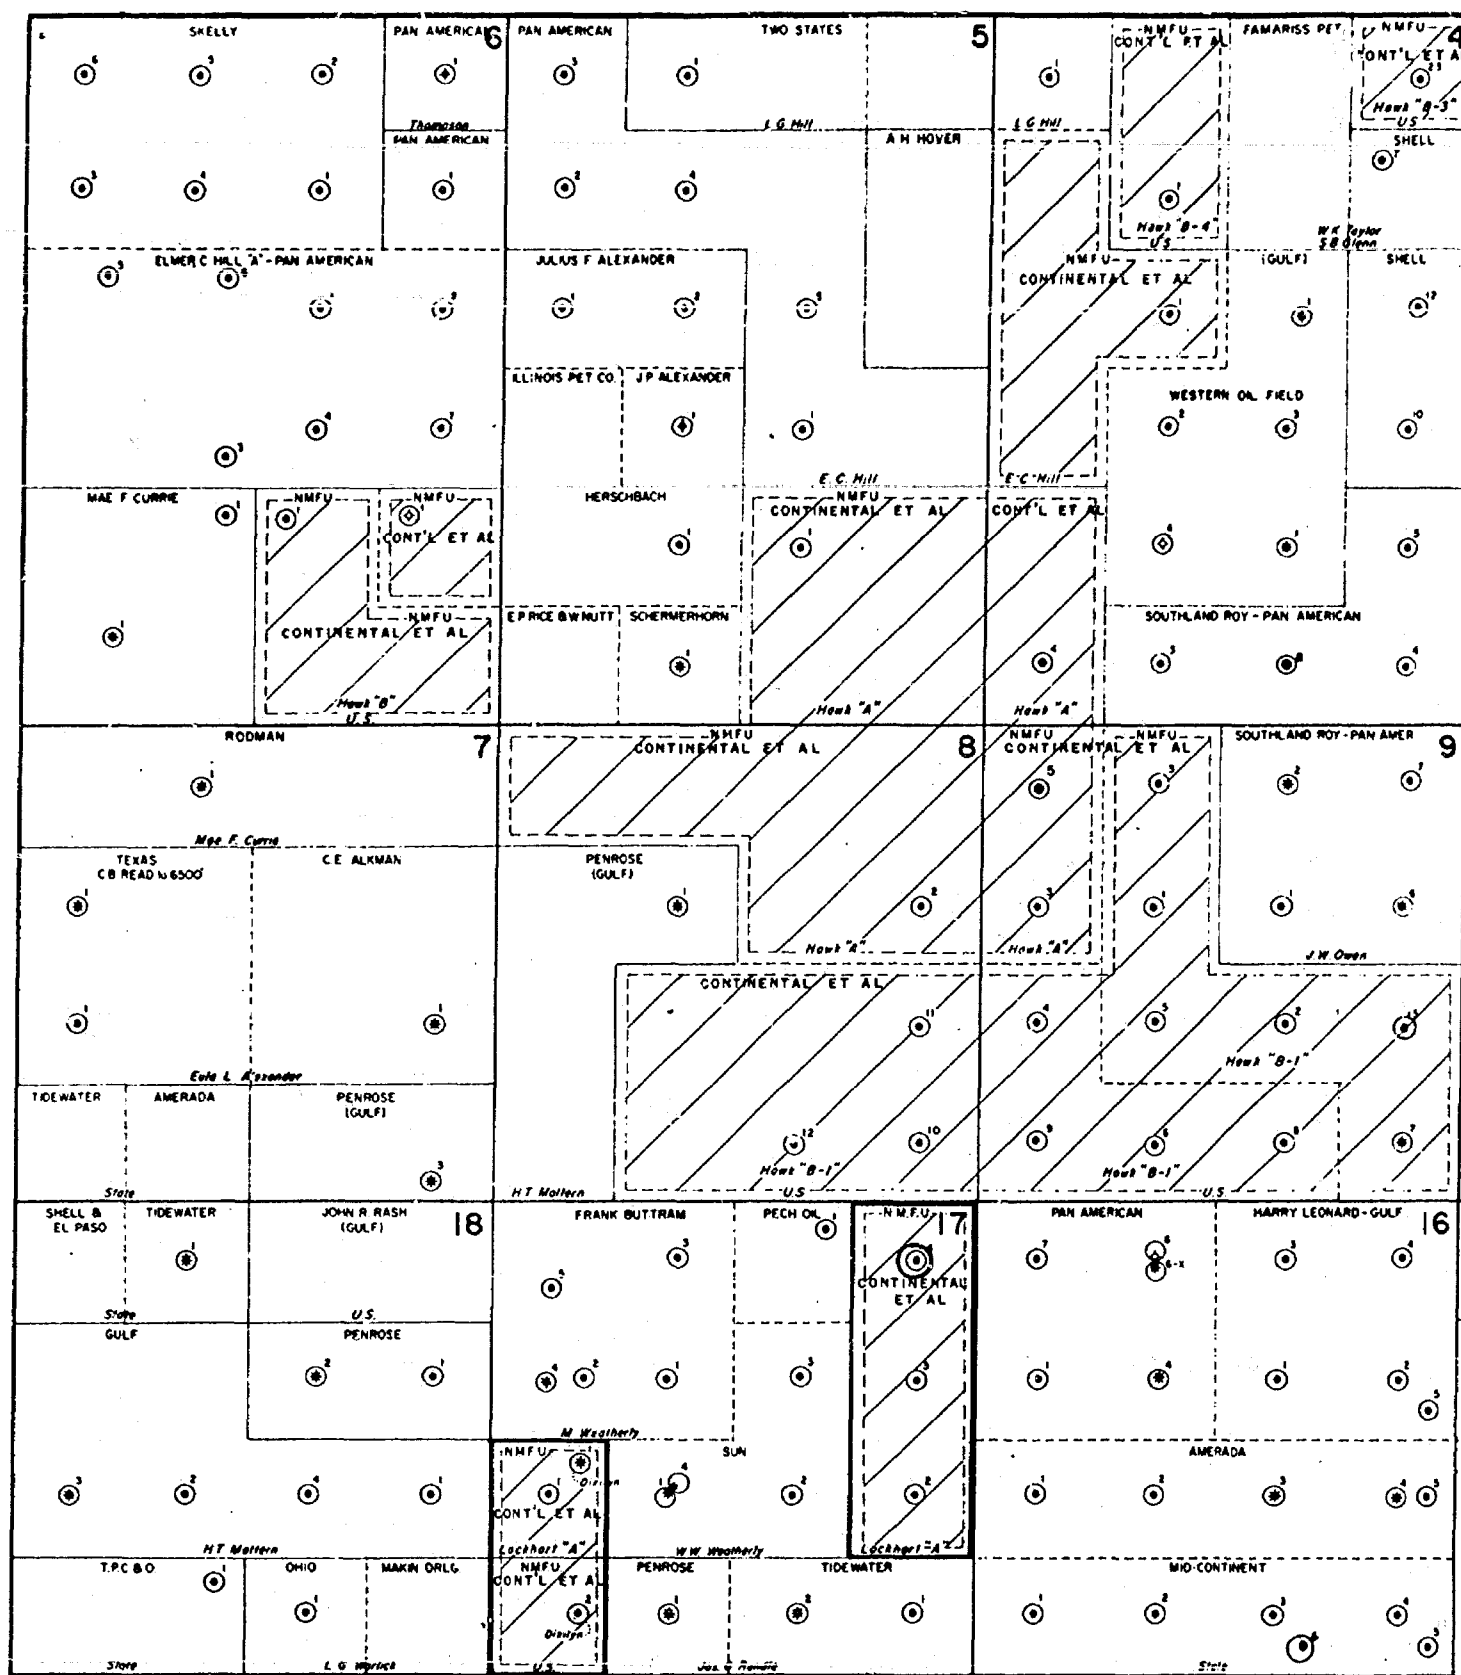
SKELLY
PAN AMERICAN 6
PAN AMERICAN
TWO STATES
5
NMFU CONT'L ET AL
FAMARISS PET
NMFU CONT'L ET AL 4
Hawk "B-3" US
Thompson
PAN AMERICAN
L G Hill
A H HOVER
L G Hill
SHELL
Hawk "B-4" US
W K Taylor S B Glenn
ELMER C HILL "A" - PAN AMERICAN
JULIUS F ALEXANDER
NMFU CONTINENTAL ET AL
(GULF)
SHELL
ILLINOIS PET CO.
J P ALEXANDER
WESTERN OIL FIELD
E C Hill
E C Hill
MAE F CURRIE
NMFU
NMFU CONT'L ET AL
HERSCHBACH
NMFU CONTINENTAL ET AL
CONT'L ET AL
NMFU CONTINENTAL ET AL
E P RICE & W NUTT
SCHERMERHORN
SOUTHLAND ROY - PAN AMERICAN
Hawk "B" U.S.
Hawk "A"
Hawk "A"
RODMAN
7
NMFU CONTINENTAL ET AL
8
NMFU CONTINENTAL ET AL
NMFU CONT'L ET AL
SOUTHLAND ROY - PAN AMER
9
Mae F. Currie
TEXAS C B READ to 6500'
C E ALKMAN
PENROSE (GULF)
Hawk "A"
Hawk "A"
J W Owen
CONTINENTAL ET AL
Hawk "B-1"
Eula L. Alexander
TIDEWATER
AMERADA
PENROSE (GULF)
Hawk "B-1"
Hawk "B-1"
State
H T Mollern
U S
U S
SHELL & EL PASO
TIDEWATER
JOHN R RASH (GULF)
18
FRANK BUTTRAM
PECH OIL
N M F U CONTINENTAL ET AL
17
PAN AMERICAN
HARRY LEONARD - GULF
16
State
U.S.
GULF
PENROSE
M Weatherly
AMERADA
NMFU CONT'L ET AL
Dixon
SUN
Lockhart "A"
W W Weatherly
Lockhart "A"
H T Mollern
T.P.C. & O.
OHIO
MAKIN DRLG
NMFU CONT'L ET AL
PENROSE
TIDEWATER
MID-CONTINENT
Dixon
State
L G Warlick
U.S.
Jas. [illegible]
State